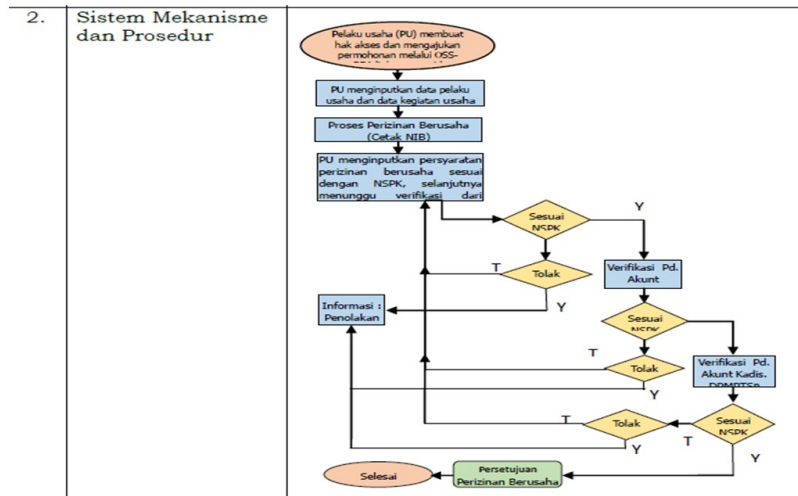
2. Sistem Mekanisme dan Prosedur

Pelaku usaha (PU) membuat hak akses dan mengajukan permohonan melalui OSS-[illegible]

PU menginputkan data pelaku usaha dan data kegiatan usaha

Proses Perizinan Berusaha (Cetak NIB)

PU menginputkan persyaratan perizinan berusaha sesuai dengan NSPK, selanjutnya menunggu verifikasi dari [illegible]

Sesuai NSPK

Y

T

Tolak

Verifikasi Pd. Akunt

Y

Informasi : Penolakan

Sesuai NSPK

T

Tolak

Verifikasi Pd. Akunt Kadis. DPMPTSP

Y

T

Tolak

Sesuai NSPK

T

Y

Y

Selesai

Persetujuan Perizinan Berusaha